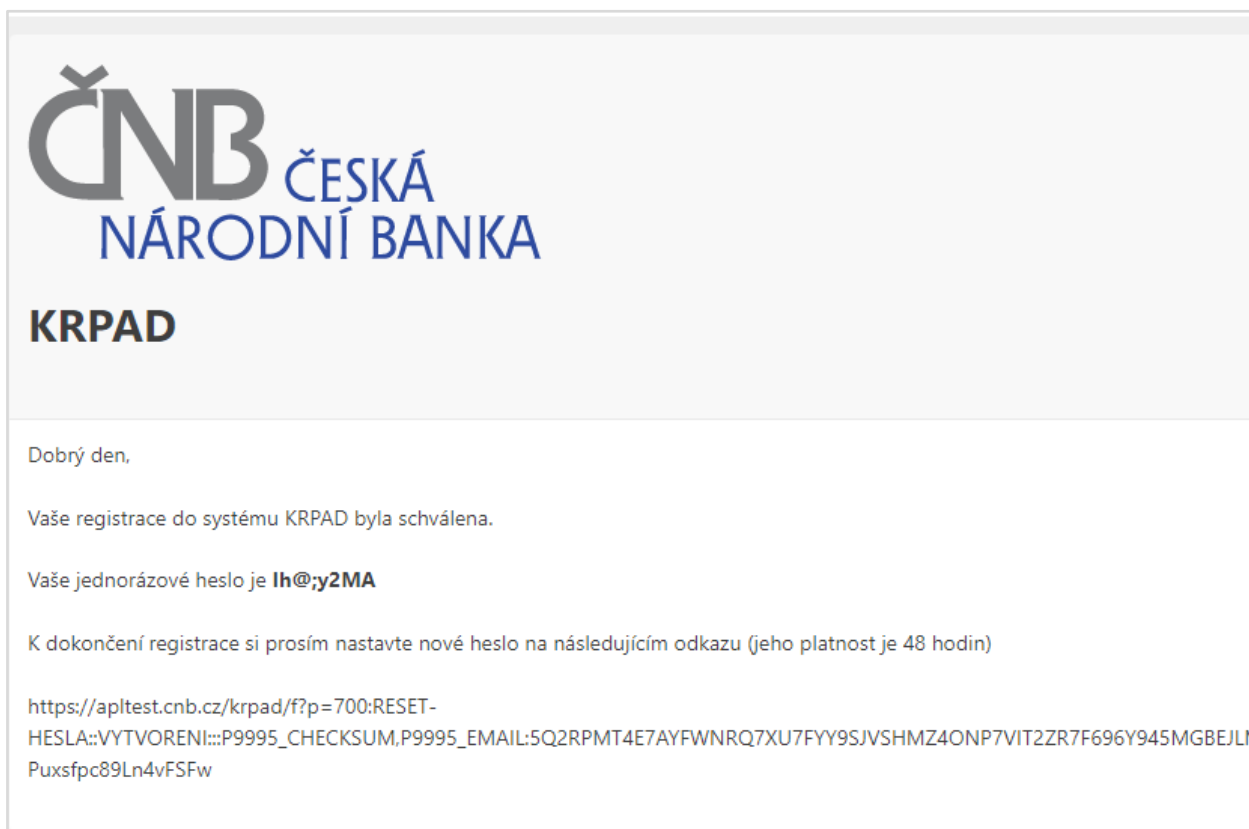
ČNB ČESKÁ NÁRODNÍ BANKA

KRPAD

Dobrý den,

Vaše registrace do systému KRPAD byla schválena.

Vaše jednorázové heslo je **lh@;y2MA**

K dokončení registrace si prosím nastavte nové heslo na následujícím odkazu (jeho platnost je 48 hodin)

https://apltest.cnb.cz/krpad/f?p=700:RESET-HESLA::VYTVORENI:::P9995_CHECKSUM,P9995_EMAIL:5Q2RPMT4E7AYFWNRQ7XU7FYY9SJVSHMZ4ONP7VIT2ZR7F696Y945MGBEJL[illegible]
Puxsfpc89Ln4vFSFw